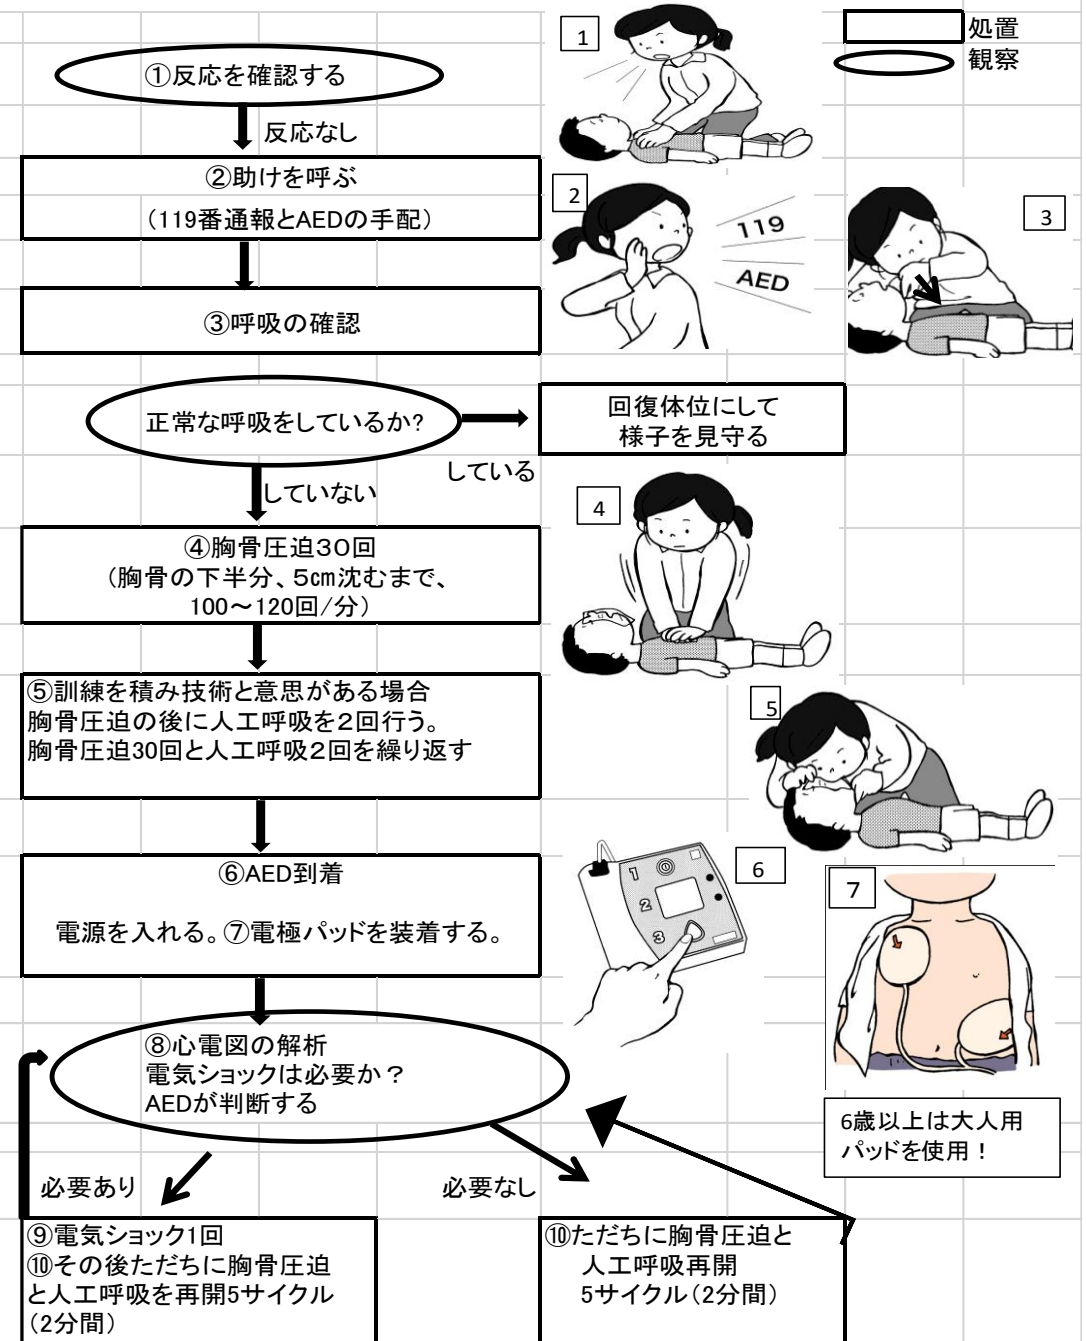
処置
観察

1

①反応を確認する

反応なし

②助けを呼ぶ
（119番通報とAEDの手配）

2

119
AED

3

③呼吸の確認

正常な呼吸をしているか?

回復体位にして
様子を見守る

している

していない

4

④胸骨圧迫30回
（胸骨の下半分、5㎝沈むまで、
100〜120回/分）

⑤訓練を積み技術と意思がある場合
胸骨圧迫の後に人工呼吸を2回行う。
胸骨圧迫30回と人工呼吸2回を繰り返す

5

⑥AED到着

電源を入れる。⑦電極パッドを装着する。

6

1
2
3

7

⑧心電図の解析
電気ショックは必要か？
AEDが判断する

6歳以上は大人用
パッドを使用！

必要あり

必要なし

⑨電気ショック1回
⑩その後ただちに胸骨圧迫と人工呼吸を再開5サイクル（2分間）

⑩ただちに胸骨圧迫と
人工呼吸再開
5サイクル（2分間）